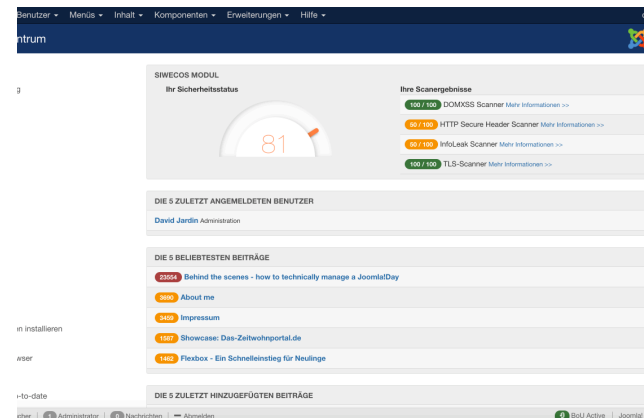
Benutzer ▾ Menüs ▾ Inhalt ▾ Komponenten ▾ Erweiterungen ▾ Hilfe ▾

ntrum

g

n installieren

wser

-to-date

SIWECOS MODUL

Ihr Sicherheitsstatus

81

Ihre Scanergebnisse

100 / 100 DOMXSS Scanner Mehr Informationen >>

50 / 100 HTTP Secure Header Scanner Mehr Informationen >>

50 / 100 InfoLeak Scanner Mehr Informationen >>

100 / 100 TLS-Scanner Mehr Informationen >>

DIE 5 ZULETZT ANGEMELDETEN BENUTZER

David Jardin Administration

DIE 5 BELIEBTESTEN BEITRÄGE

23554 Behind the scenes - how to technically manage a Joomla!Day

3690 About me

3458 Impressum

1587 Showcase: Das-Zeitwohnportal.de

1462 Flexbox - Ein Schnelleinstieg für Neulinge

DIE 5 ZULETZT HINZUGEFÜGTEN BEITRÄGE

cher | 1 Administrator | 0 Nachrichten | — Abmelden

0 BoU Active | Joomla